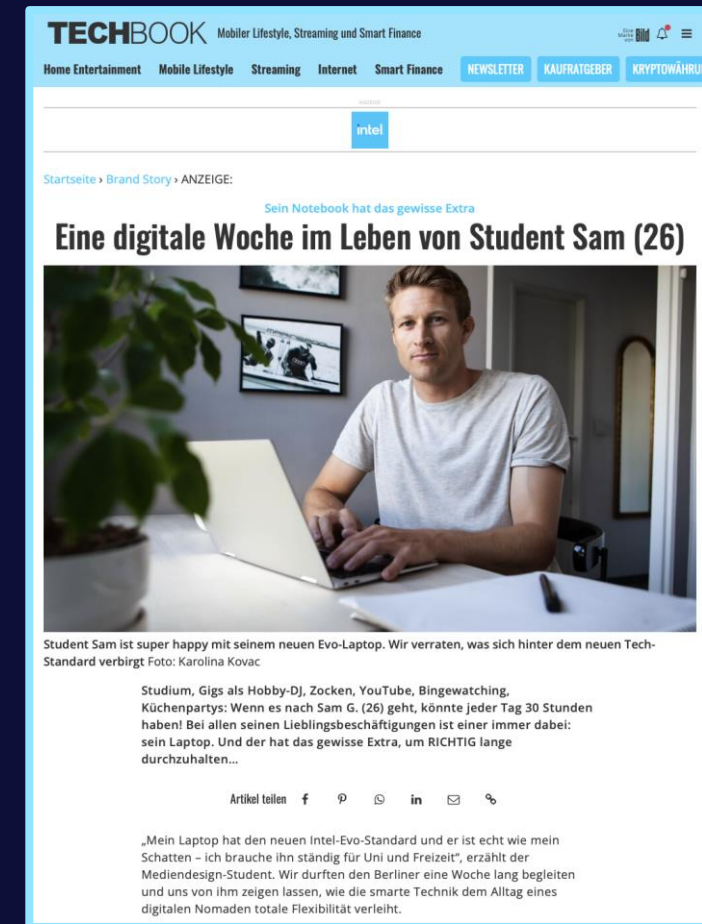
TECHBOOK Mobiler Lifestyle, Streaming und Smart Finance

Eine Marke von BILD

Home Entertainment Mobile Lifestyle Streaming Internet Smart Finance NEWSLETTER KAUFRATGEBER KRYPTOWÄHRU

ANZEIGE

intel

Startseite › Brand Story › ANZEIGE:

Sein Notebook hat das gewisse Extra

Eine digitale Woche im Leben von Student Sam (26)

Student Sam ist super happy mit seinem neuen Evo-Laptop. Wir verraten, was sich hinter dem neuen Tech-Standard verbirgt Foto: Karolina Kovac

Studium, Gigs als Hobby-DJ, Zocken, YouTube, Bingewatching, Küchenpartys: Wenn es nach Sam G. (26) geht, könnte jeder Tag 30 Stunden haben! Bei allen seinen Lieblingsbeschäftigungen ist einer immer dabei: sein Laptop. Und der hat das gewisse Extra, um RICHTIG lange durchzuhalten…

Artikel teilen

„Mein Laptop hat den neuen Intel-Evo-Standard und er ist echt wie mein Schatten – ich brauche ihn ständig für Uni und Freizeit", erzählt der Mediendesign-Student. Wir durften den Berliner eine Woche lang begleiten und uns von ihm zeigen lassen, wie die smarte Technik dem Alltag eines digitalen Nomaden totale Flexibilität verleiht.